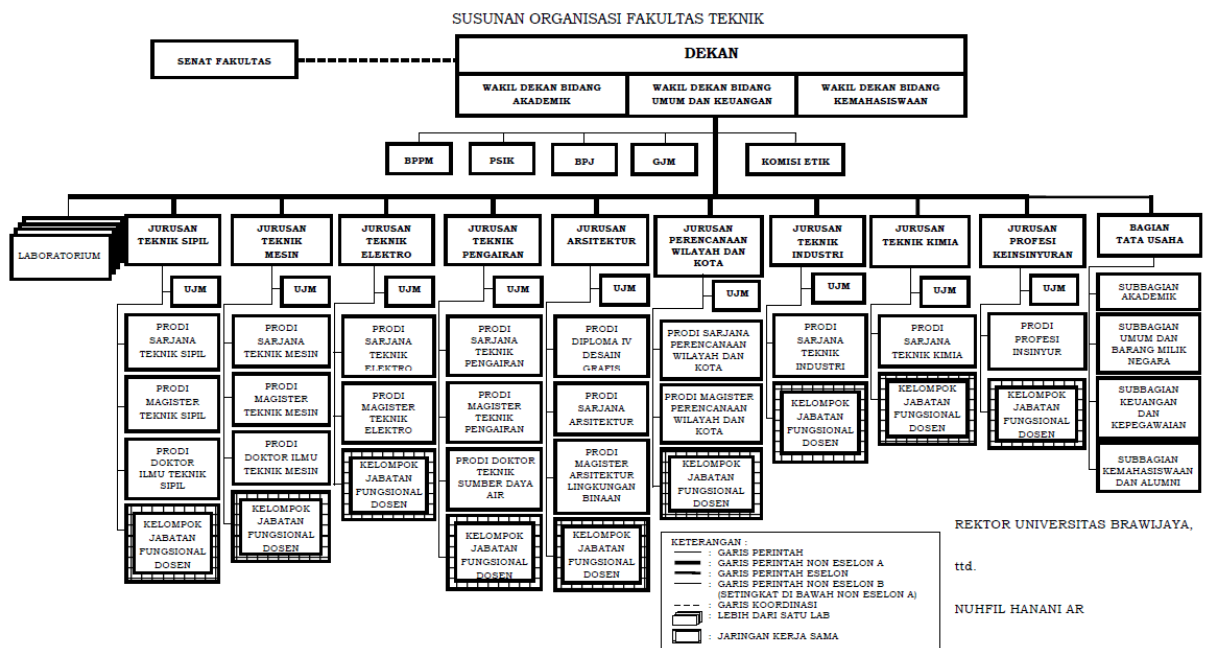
SUSUNAN ORGANISASI FAKULTAS TEKNIK

SENAT FAKULTAS

DEKAN

WAKIL DEKAN BIDANG AKADEMIK

WAKIL DEKAN BIDANG UMUM DAN KEUANGAN

WAKIL DEKAN BIDANG KEMAHASISWAAN

BPPM

PSIK

BPJ

GJM

KOMISI ETIK

LABORATORIUM

JURUSAN TEKNIK SIPIL

UJM

PRODI SARJANA TEKNIK SIPIL

PRODI MAGISTER TEKNIK SIPIL

PRODI DOKTOR ILMU TEKNIK SIPIL

KELOMPOK JABATAN FUNGSIONAL DOSEN

JURUSAN TEKNIK MESIN

UJM

PRODI SARJANA TEKNIK MESIN

PRODI MAGISTER TEKNIK MESIN

PRODI DOKTOR ILMU TEKNIK MESIN

KELOMPOK JABATAN FUNGSIONAL DOSEN

JURUSAN TEKNIK ELEKTRO

UJM

PRODI SARJANA TEKNIK ELEKTRO

PRODI MAGISTER TEKNIK ELEKTRO

KELOMPOK JABATAN FUNGSIONAL DOSEN

JURUSAN TEKNIK PENGAIRAN

UJM

PRODI SARJANA TEKNIK PENGAIRAN

PRODI MAGISTER TEKNIK PENGAIRAN

PRODI DOKTOR TEKNIK SUMBER DAYA AIR

KELOMPOK JABATAN FUNGSIONAL DOSEN

JURUSAN ARSITEKTUR

UJM

PRODI DIPLOMA IV DESAIN GRAFIS

PRODI SARJANA ARSITEKTUR

PRODI MAGISTER ARSITEKTUR LINGKUNGAN BINAAN

KELOMPOK JABATAN FUNGSIONAL DOSEN

JURUSAN PERENCANAAN WILAYAH DAN KOTA

UJM

PRODI SARJANA PERENCANAAN WILAYAH DAN KOTA

PRODI MAGISTER PERENCANAAN WILAYAH DAN KOTA

KELOMPOK JABATAN FUNGSIONAL DOSEN

JURUSAN TEKNIK INDUSTRI

UJM

PRODI SARJANA TEKNIK INDUSTRI

KELOMPOK JABATAN FUNGSIONAL DOSEN

JURUSAN TEKNIK KIMIA

UJM

PRODI SARJANA TEKNIK KIMIA

KELOMPOK JABATAN FUNGSIONAL DOSEN

JURUSAN PROFESI KEINSINYURAN

UJM

PRODI PROFESI INSINYUR

KELOMPOK JABATAN FUNGSIONAL DOSEN

BAGIAN TATA USAHA

SUBBAGIAN AKADEMIK

SUBBAGIAN UMUM DAN BARANG MILIK NEGARA

SUBBAGIAN KEUANGAN DAN KEPEGAWAIAN

SUBBAGIAN KEMAHASISWAAN DAN ALUMNI

KETERANGAN :
: GARIS PERINTAH
: GARIS PERINTAH NON ESELON A
: GARIS PERINTAH ESELON
: GARIS PERINTAH NON ESELON B (SETINGKAT DI BAWAH NON ESELON A)
: GARIS KOORDINASI
: LEBIH DARI SATU LAB
: JARINGAN KERJA SAMA

REKTOR UNIVERSITAS BRAWIJAYA,

ttd.

NUHFIL HANANI AR